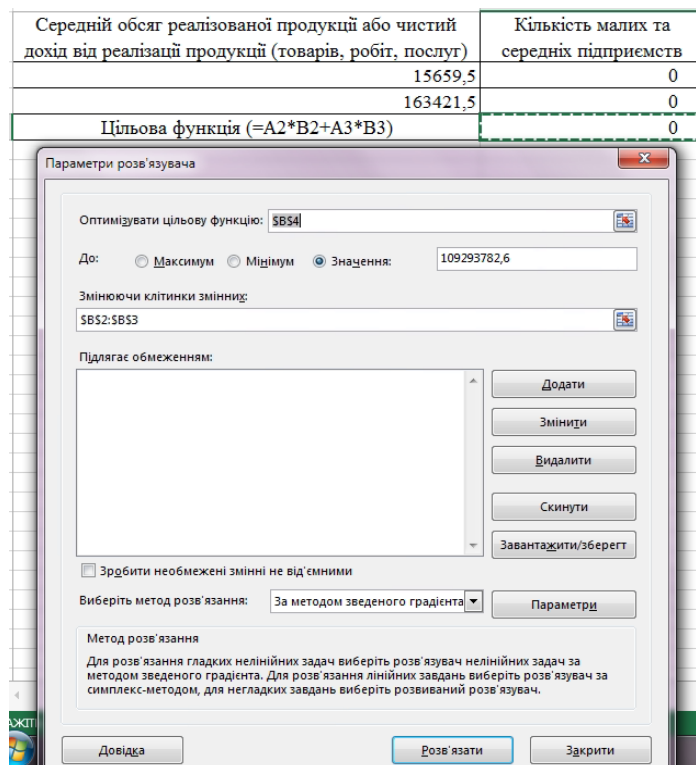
| Середній обсяг реалізованої продукції або чистий дохід від реалізації продукції (товарів, робіт, послуг) | Кількість малих та середніх підприємств |
|---|---|
| 15659,5 | 0 |
| 163421,5 | 0 |
| Цільова функція (=A2*B2+A3*B3) | 0 |

Параметри розв'язувача

Оптимізувати цільову функцію: $B$4

До: Максимум Мінімум Значення: 109293782,6

Змінюючи клітинки змінних:
$B$2:$B$3

Підлягає обмеженням:

Додати
Змінити
Видалити
Скинути
Завантажити/зберегт

Зробити необмежені змінні не від'ємними

Виберіть метод розв'язання: За методом зведеного градієнта

Параметри

Метод розв'язання
Для розв'язання гладких нелінійних задач виберіть розв'язувач нелінійних задач за методом зведеного градієнта. Для розв'язання лінійних завдань виберіть розв'язувач за симплекс-методом, для негладких завдань виберіть розвиваний розв'язувач.

Довідка
Розв'язати
Закрити